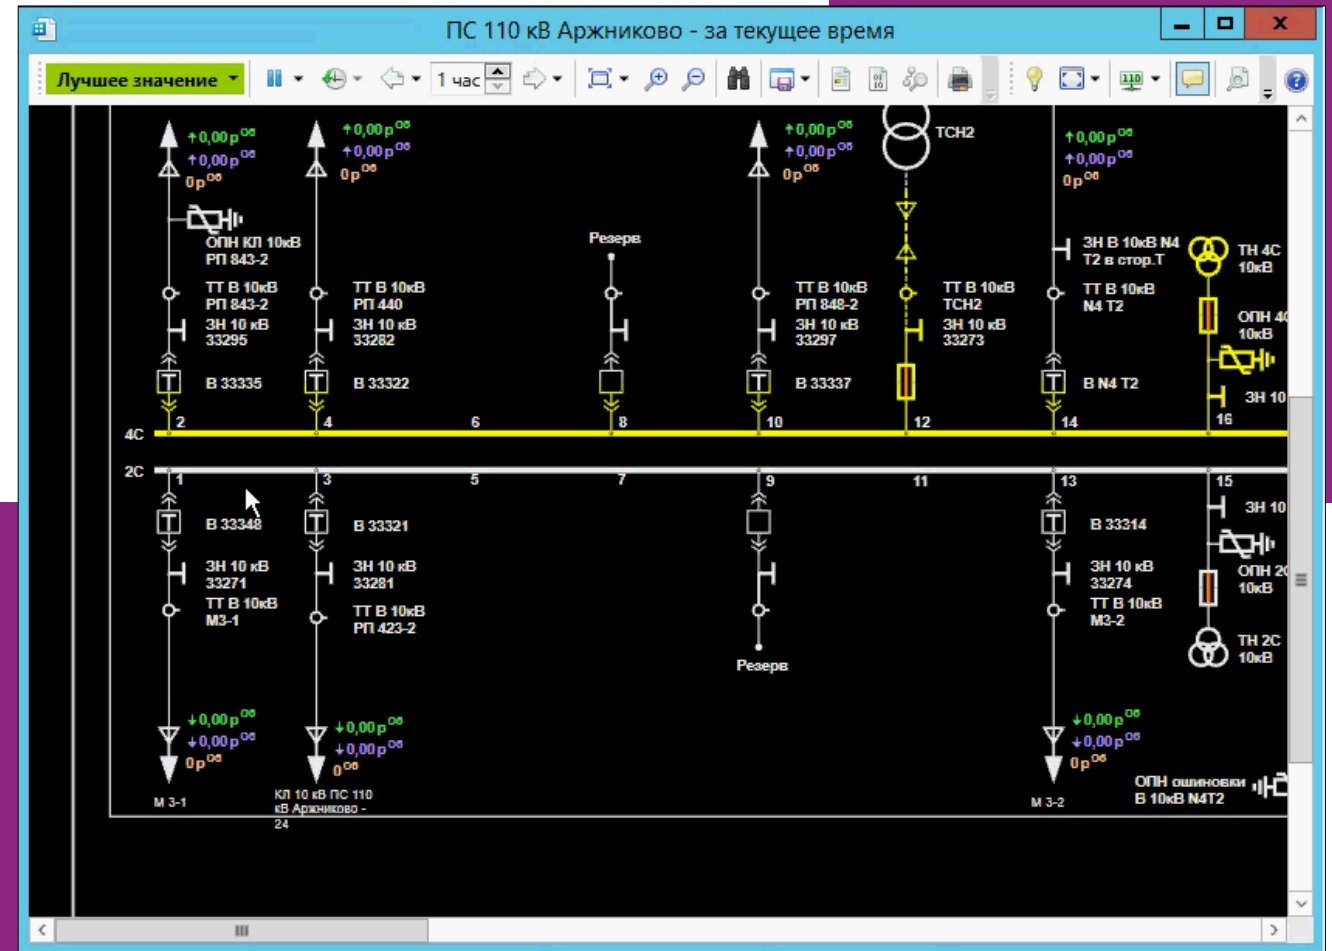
ПС 110 кВ Аржниково - за текущее время

Лучшее значение

1 час

110

↑0,00 р$^{об}$
↑0,00 р$^{об}$
0 р$^{об}$

ОПН КЛ 10кВ РП 843-2

ТТ В 10кВ РП 843-2

ЗН 10 кВ 33295

В 33335

↑0,00 р$^{об}$
↑0,00 р$^{об}$
0 р$^{об}$

ТТ В 10кВ РП 440

ЗН 10 кВ 33282

В 33322

Резерв

↑0,00 р$^{об}$
↑0,00 р$^{об}$
0 р$^{об}$

ТТ В 10кВ РП 848-2

ЗН 10 кВ 33297

В 33337

ТСН2

ТТ В 10кВ ТСН2

ЗН 10 кВ 33273

↑0,00 р$^{об}$
↑0,00 р$^{об}$
0 р$^{об}$

ЗН В 10кВ N4 Т2 в стор.Т

ТТ В 10кВ N4 Т2

В N4 Т2

ТН 4С 10кВ

ОПН 4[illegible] 10кВ

ЗН 10

4С 2 4 6 8 10 12 14 16

2С 1 3 5 7 9 11 13 15

В 33348

ЗН 10 кВ 33271

ТТ В 10кВ М3-1

В 33321

ЗН 10 кВ 33281

ТТ В 10кВ РП 423-2

Резерв

В 33314

ЗН 10 кВ 33274

ТТ В 10кВ М3-2

ЗН 10

ОПН 2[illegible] 10кВ

ТН 2С 10кВ

↓0,00 р$^{об}$
↓0,00 р$^{об}$
0 р$^{об}$

М 3-1

↓0,00 р$^{об}$
↓0,00 р$^{об}$
0 р$^{об}$

КЛ 10 кВ ПС 110 кВ Аржниково - 24

↓0,00 р$^{об}$
↓0,00 р$^{об}$
0 р$^{об}$

М 3-2

ОПН ошиновки В 10кВ N4Т2